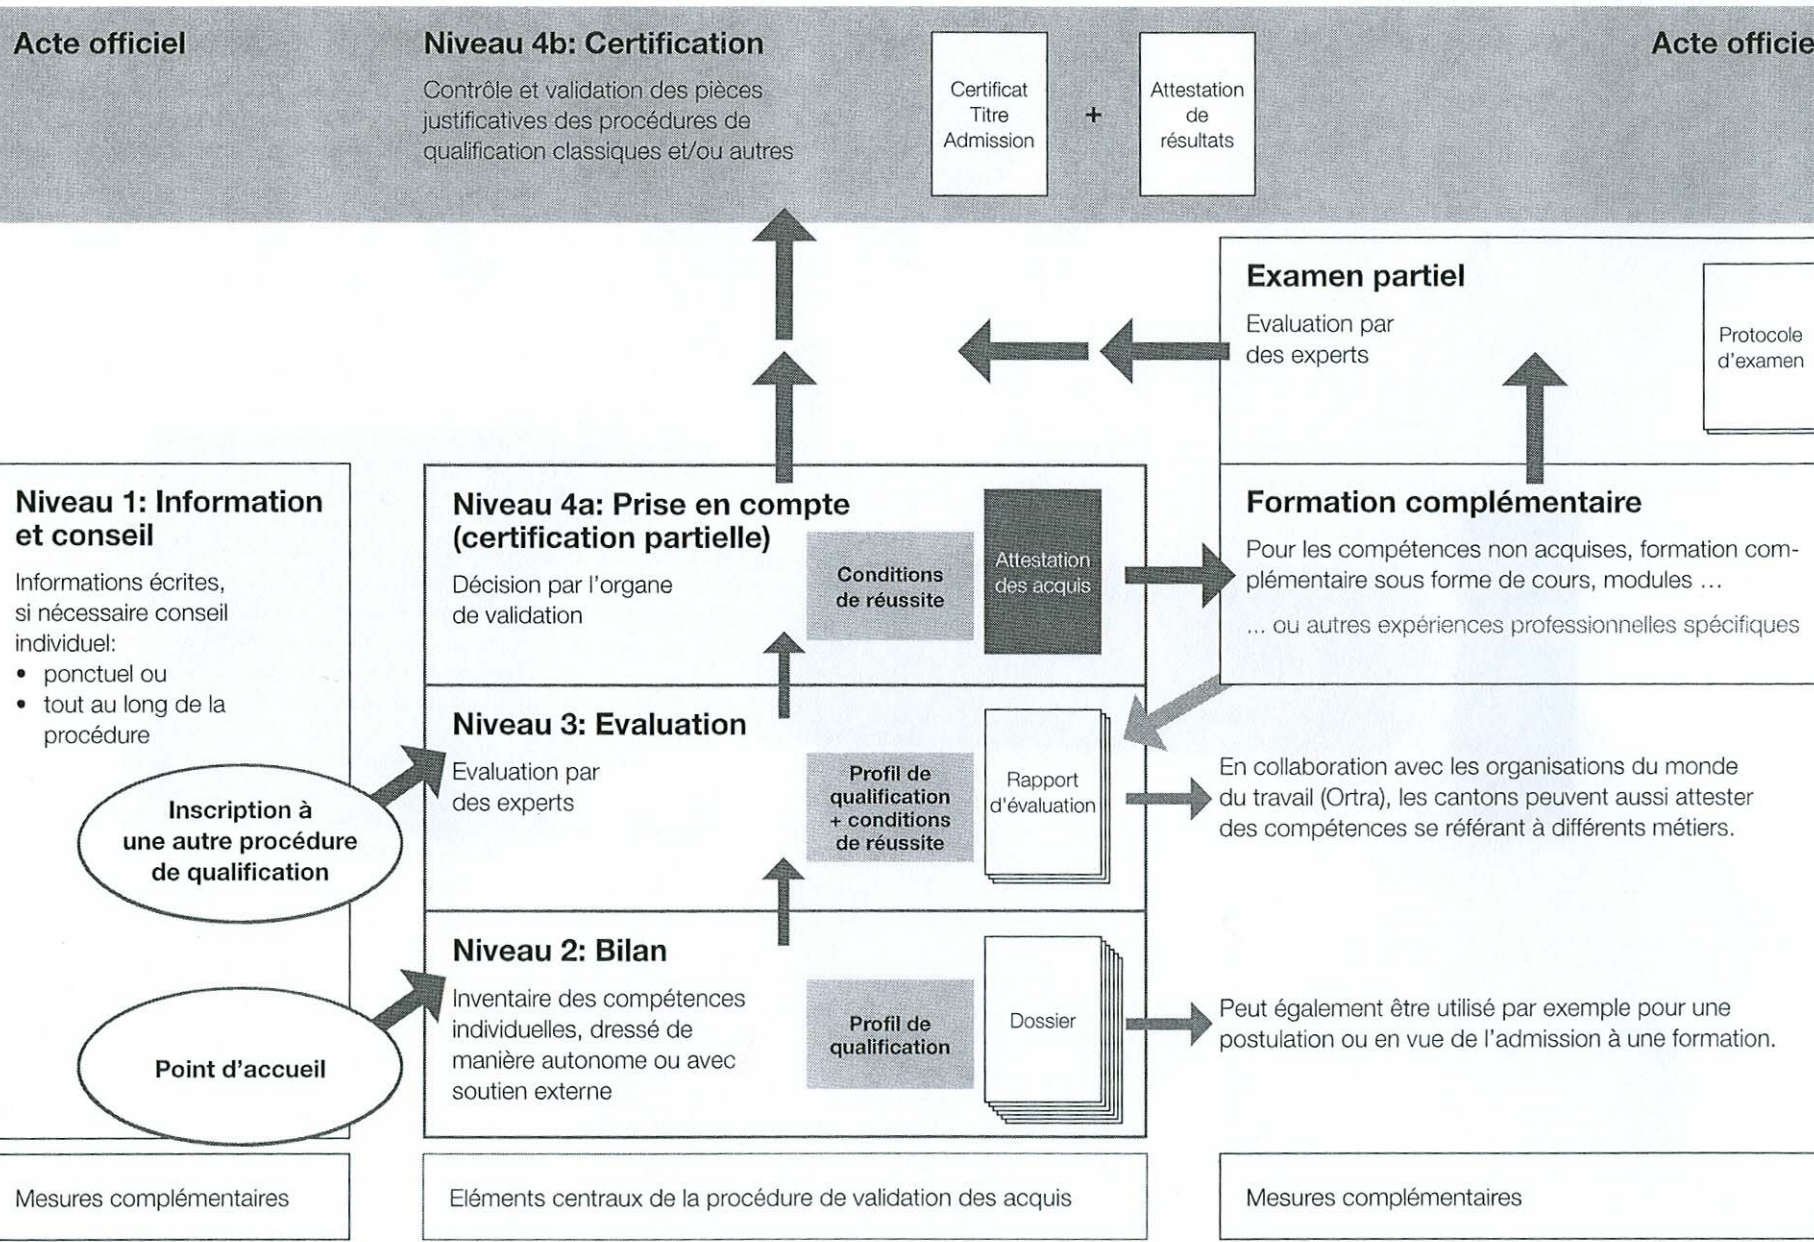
Acte officiel

Niveau 4b: Certification

Contrôle et validation des pièces justificatives des procédures de qualification classiques et/ou autres

Certificat Titre Admission

+

Attestation de résultats

Acte officie

Examen partiel

Evaluation par des experts

Protocole d'examen

Niveau 1: Information et conseil

Informations écrites, si nécessaire conseil individuel:
• ponctuel ou
• tout au long de la procédure

Inscription à une autre procédure de qualification

Point d'accueil

Niveau 4a: Prise en compte (certification partielle)

Décision par l'organe de validation

Conditions de réussite

Attestation des acquis

Formation complémentaire

Pour les compétences non acquises, formation complémentaire sous forme de cours, modules …

… ou autres expériences professionnelles spécifiques

Niveau 3: Evaluation

Evaluation par des experts

Profil de qualification + conditions de réussite

Rapport d'évaluation

En collaboration avec les organisations du monde du travail (Ortra), les cantons peuvent aussi attester des compétences se référant à différents métiers.

Niveau 2: Bilan

Inventaire des compétences individuelles, dressé de manière autonome ou avec soutien externe

Profil de qualification

Dossier

Peut également être utilisé par exemple pour une postulation ou en vue de l'admission à une formation.

Mesures complémentaires

Eléments centraux de la procédure de validation des acquis

Mesures complémentaires